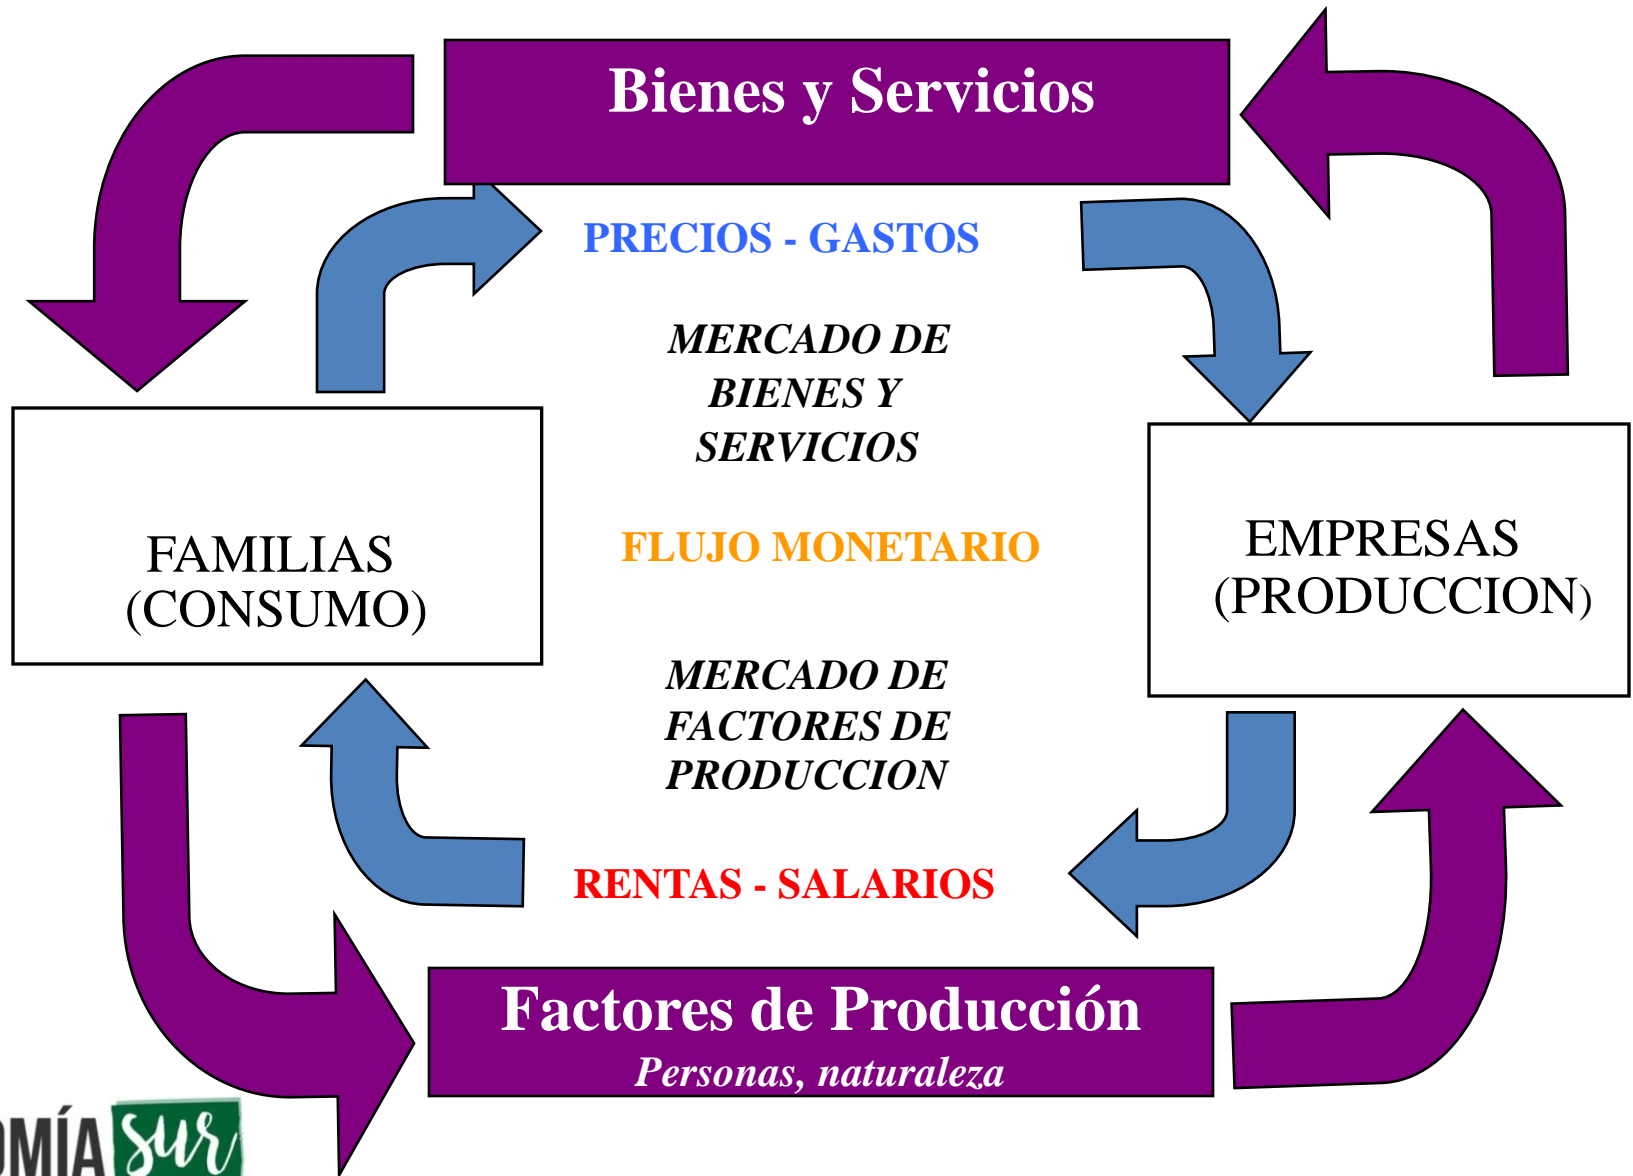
Bienes y Servicios

PRECIOS - GASTOS

MERCADO DE BIENES Y SERVICIOS

FAMILIAS (CONSUMO)

FLUJO MONETARIO

EMPRESAS (PRODUCCION)

MERCADO DE FACTORES DE PRODUCCION

RENTAS - SALARIOS

Factores de Producción
Personas, naturaleza

OMÍA Sur